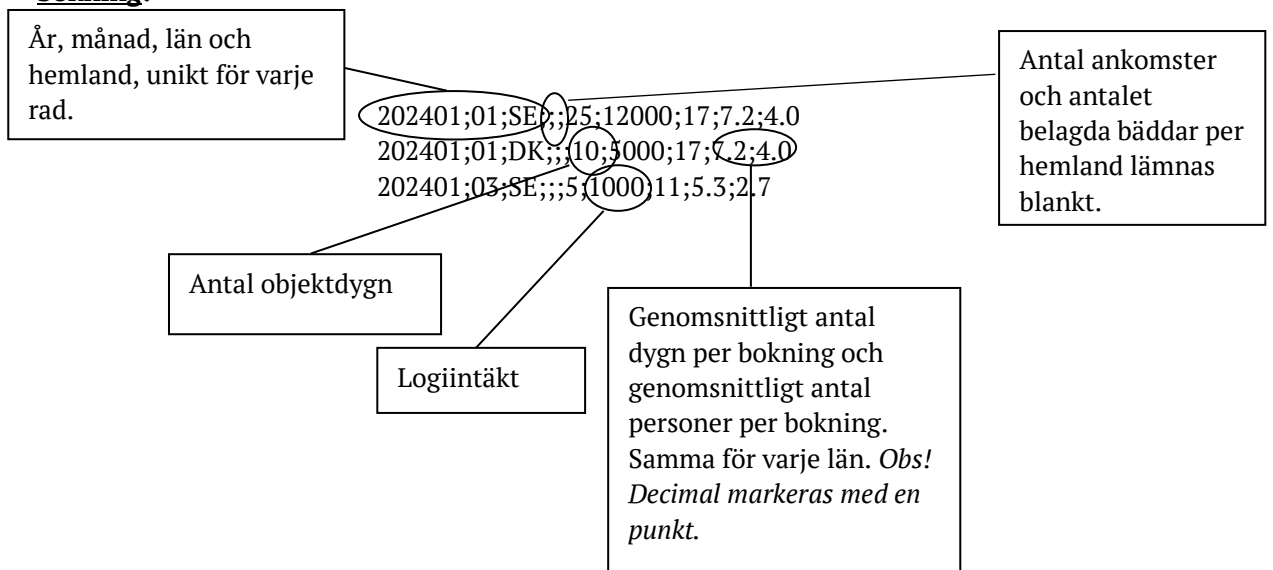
År, månad, län och hemland, unikt för varje rad.

202401;01;SE;;;25;12000;17;7.2;4.0
202401;01;DK;;;10;5000;17;7.2;4.0
202401;03;SE;;;5;1000;11;5.3;2.7

Antal ankomster och antalet belagda bäddar per hemland lämnas blankt.

Antal objektdygn

Logiintäkt

Genomsnittligt antal dygn per bokning och genomsnittligt antal personer per bokning. Samma för varje län. *Obs! Decimal markeras med en punkt.*